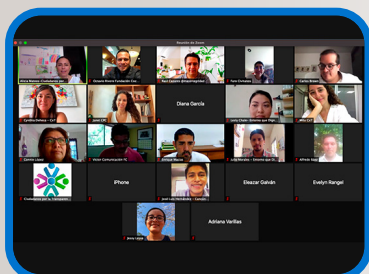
Reunión de Zoom

Alicia Mendez | Conectarme por

Octavio Rivera Fundación Cre...

Raúl Cázares @reporteroglobal

Yuro Christian

Carlos Bryan

Cynthia Delfina - CV

Janet CIR

Diana García

Lucía Chulan - Sistema que Rige...

Mila CV

Camila López

Victor Comunicación RC

Enrique Macías

Lilia Morales - Sistema que Rige...

Alfredo Roga

Ciudadanos por la Transparen...

iPhone

José Luis Hernández - Comuni...

Eleazar Galván

Evelyn Rangel

Jenny Loyga

Adriana Varillas